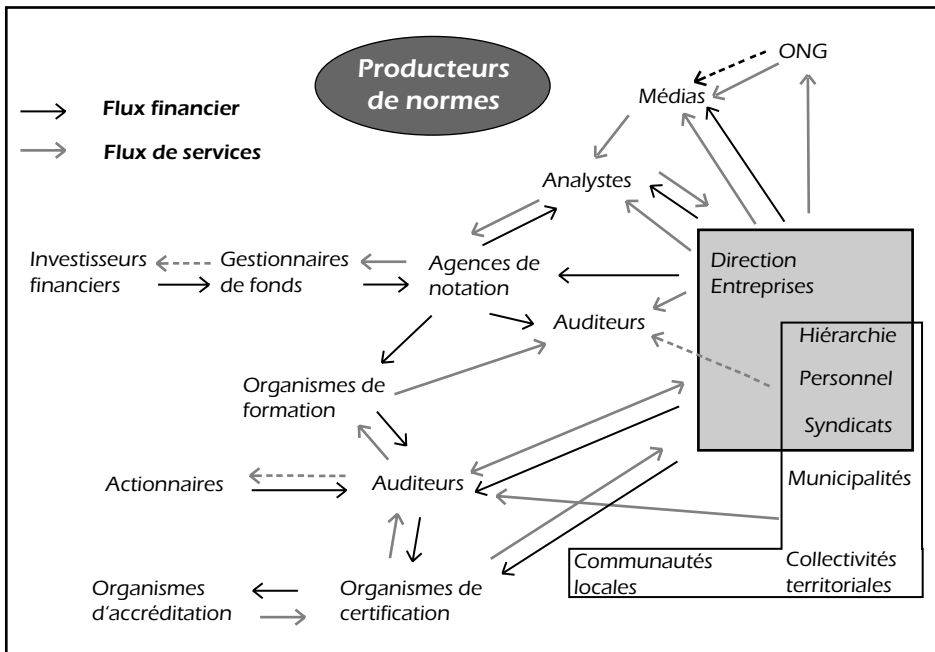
Producteurs de normes

Flux financier

Flux de services

ONG

Médias

Analystes

Investisseurs financiers

Gestionnaires de fonds

Agences de notation

Direction Entreprises

Auditeurs

Hiérarchie

Personnel

Syndicats

Organismes de formation

Actionnaires

Auditeurs

Municipalités

Communautés locales

Collectivités territoriales

Organismes d'accréditation

Organismes de certification